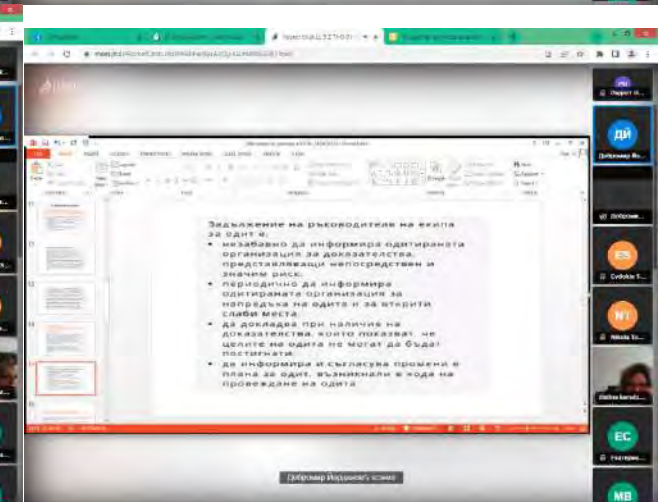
Задължение на ръководителя на екипа за одит е:
• незабавно да информира одитираната организация за доказателства, представляващи непосредствен и значим риск.
• периодично да информира одитираната организация за напредъка на одита и за открити слаби места.
• да докладва при наличие на доказателства, които показват, че целите на одита не могат да бъдат постигнати.
• да информира и съгласува промени в плана за одит, възникнали в хода на провеждане на одита

ДИ
Добромир Й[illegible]
ES
Cvdolas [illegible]
NT
Nikola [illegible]
EC
Екатерина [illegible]
MB
Добромир Йорданов (Слайд)